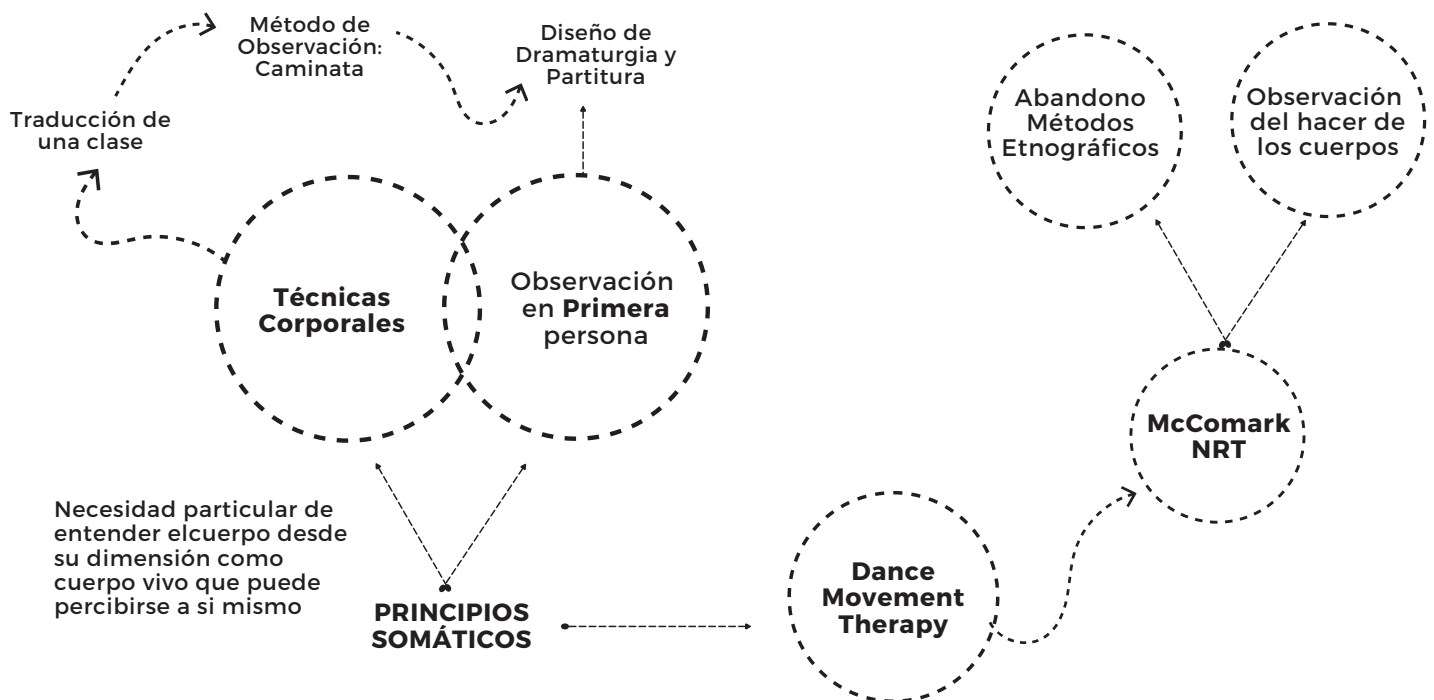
Método de Observación: Caminata

Diseño de Dramaturgia y Partitura

Traducción de una clase

Abandono Métodos Etnográficos

Observación del hacer de los cuerpos

Técnicas Corporales

Observación en **Primera** persona

McComark NRT

Necesidad particular de entender elcuerpo desde su dimensión como cuerpo vivo que puede percibirse a si mismo

PRINCIPIOS SOMÁTICOS

Dance Movement Therapy